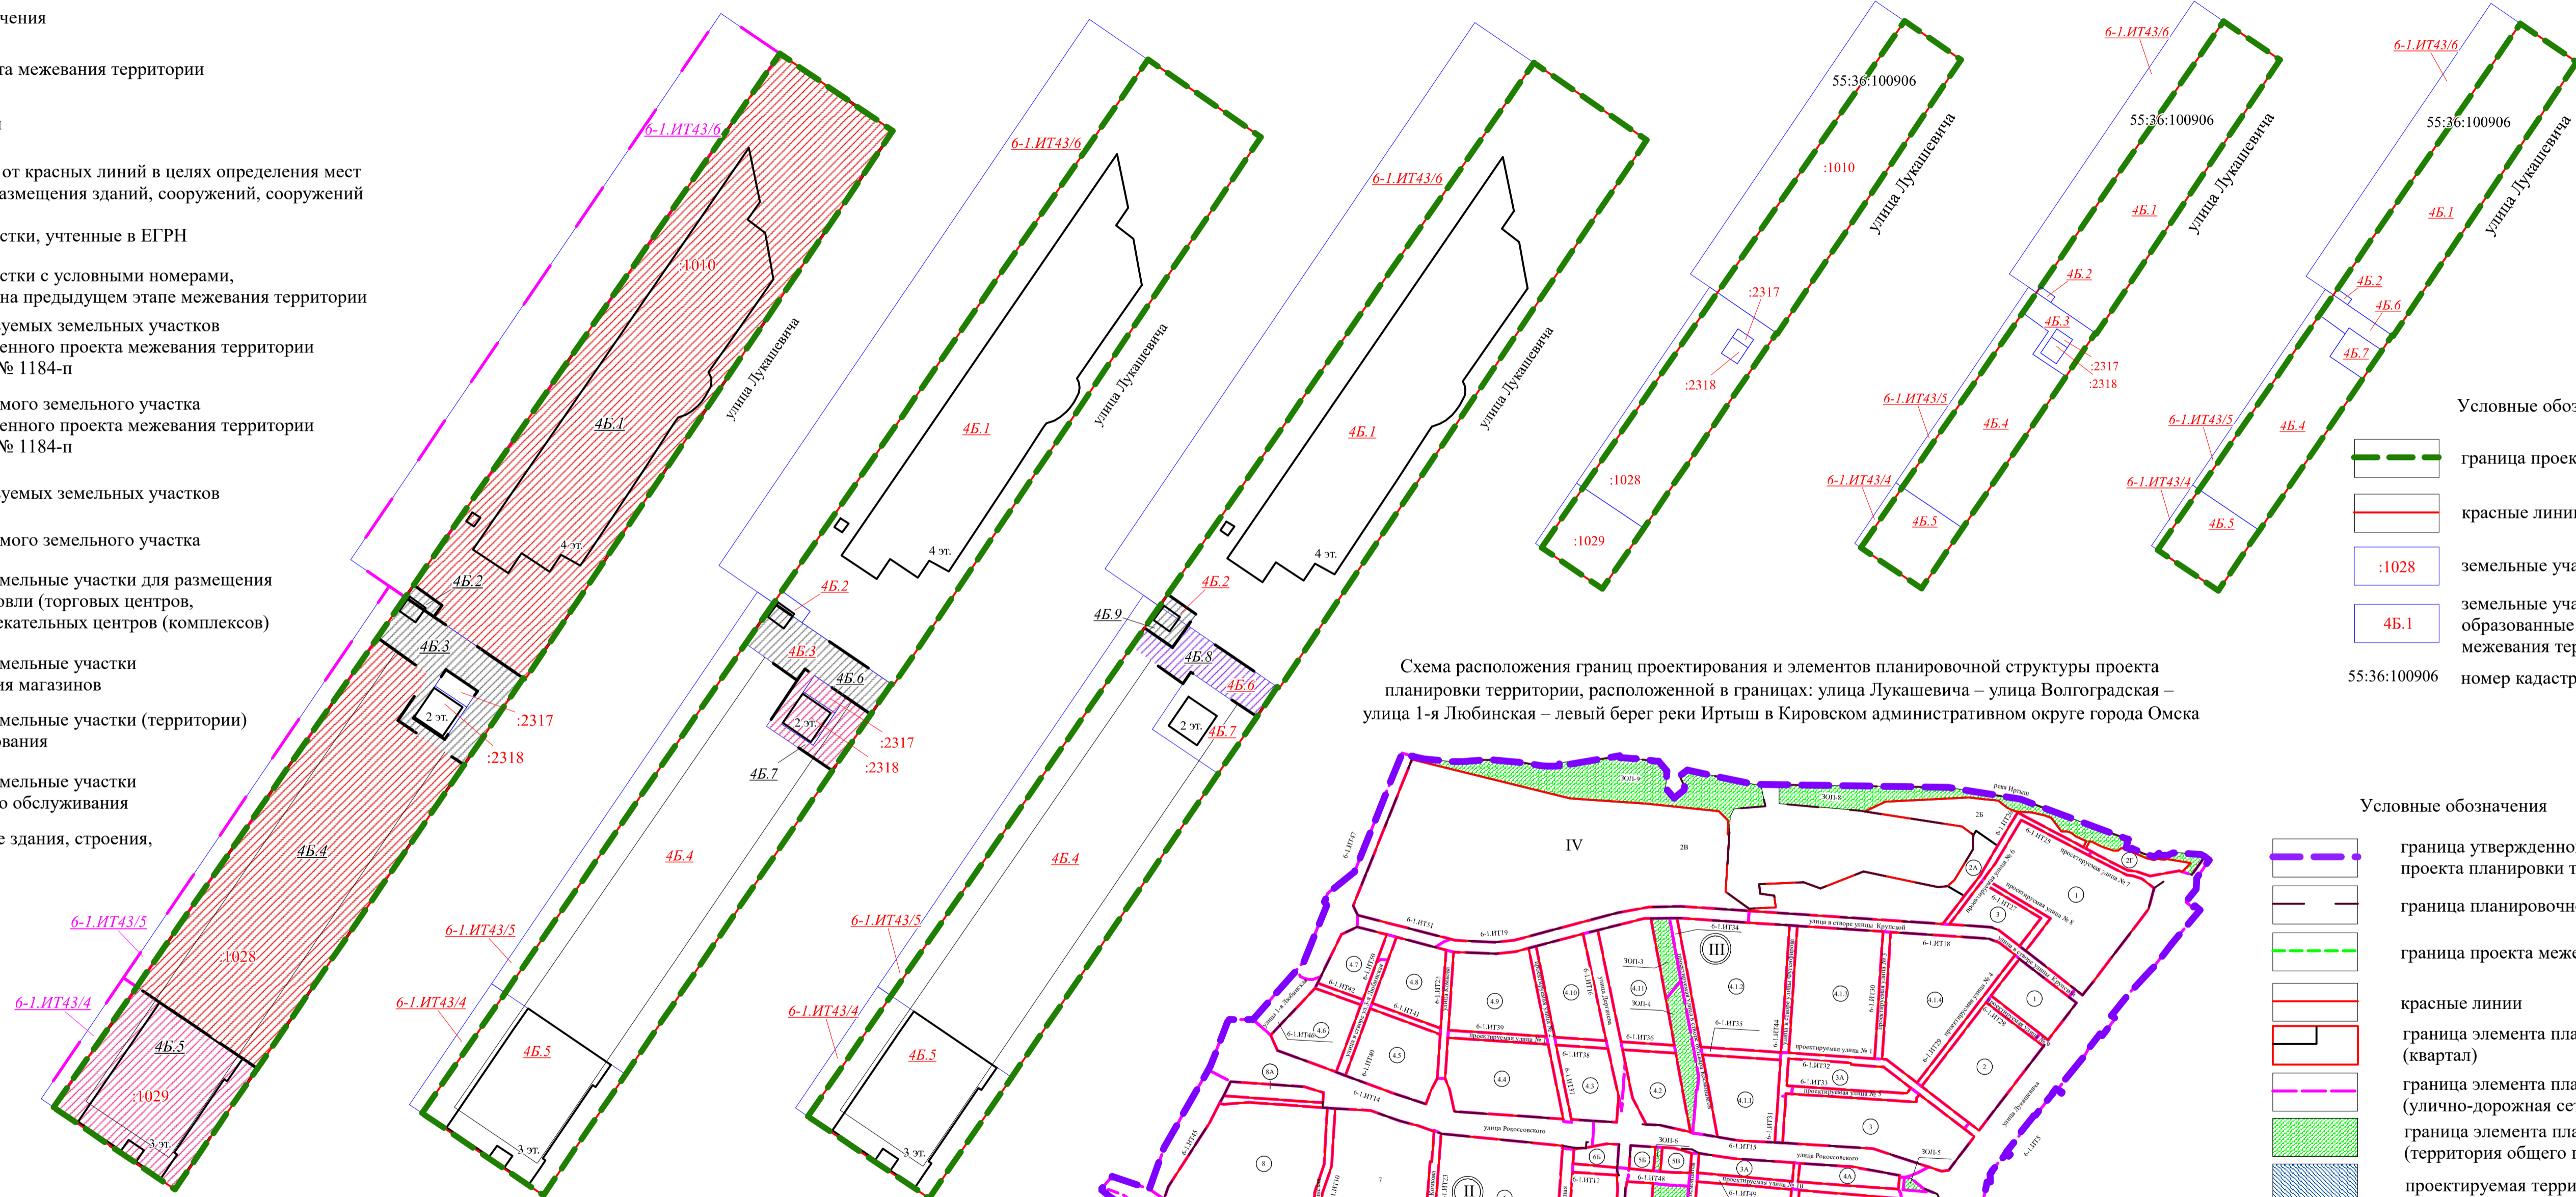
чения

та межевания территории

от красных линий в целях определения мест размещения зданий, сооружений, сооружений

стки, учтенные в ЕГРН

стки с условными номерами, на предыдущем этапе межевания территории

уемых земельных участков енного проекта межевания территории № 1184-п

мого земельного участка енного проекта межевания территории № 1184-п

уемых земельных участков

мого земельного участка

мельные участки для размещения овли (торговых центров, екательных центров (комплексов)

мельные участки я магазинов

мельные участки (территории) вания

мельные участки о обслуживания

е здания, строения,

6-1.ИТ43/6
:1010
улица Лукашевича
4Б.1
4 эт.
4Б.2
4Б.3
2 эт.
:2317
:2318
4Б.4
6-1.ИТ43/5
:1028
6-1.ИТ43/4
4Б.5
:1029
3 эт.

6-1.ИТ43/6
улица Лукашевича
4Б.1
4 эт.
4Б.2
4Б.3
4Б.6
2 эт.
:2317
:2318
4Б.7
4Б.4
6-1.ИТ43/5
6-1.ИТ43/4
4Б.5
3 эт.

6-1.ИТ43/6
улица Лукашевича
4Б.1
4 эт.
4Б.9
4Б.2
4Б.8
4Б.6
2 эт.
4Б.7
4Б.4
6-1.ИТ43/5
6-1.ИТ43/4
4Б.5
3 эт.

55:36:100906
:1010
улица Лукашевича
:2317
:2318
:1028
:1029

6-1.ИТ43/6
55:36:100906
улица Лукашевича
4Б.1
4Б.2
4Б.3
:2317
:2318
6-1.ИТ43/5
4Б.4
6-1.ИТ43/4
4Б.5

6-1.ИТ43/6
55:36:100906
улица Лукашевича
4Б.1
4Б.2
4Б.6
4Б.7
6-1.ИТ43/5
4Б.4
6-1.ИТ43/4
4Б.5

Условные обоз

граница проек

красные линии

:1028 земельные уча

4Б.1 земельные уча образованные межевания тер

55:36:100906 номер кадастр

Схема расположения границ проектирования и элементов планировочной структуры проекта планировки территории, расположенной в границах: улица Лукашевича – улица Волгоградская – улица 1-я Любинская – левый берег реки Иртыш в Кировском административном округе города Омска

IV
III
II
улица Рокоссовского
улица Лукашевича
проектируемая улица № 1
улица в створе улицы Крупской
реки Иртыш

Условные обозначения

граница утвержденно проекта планировки т

граница планировочн

граница проекта меже

красные линии

граница элемента пла (квартал)

граница элемента пла (улично-дорожная сет

граница элемента пла (территория общего п

проектируемая терри